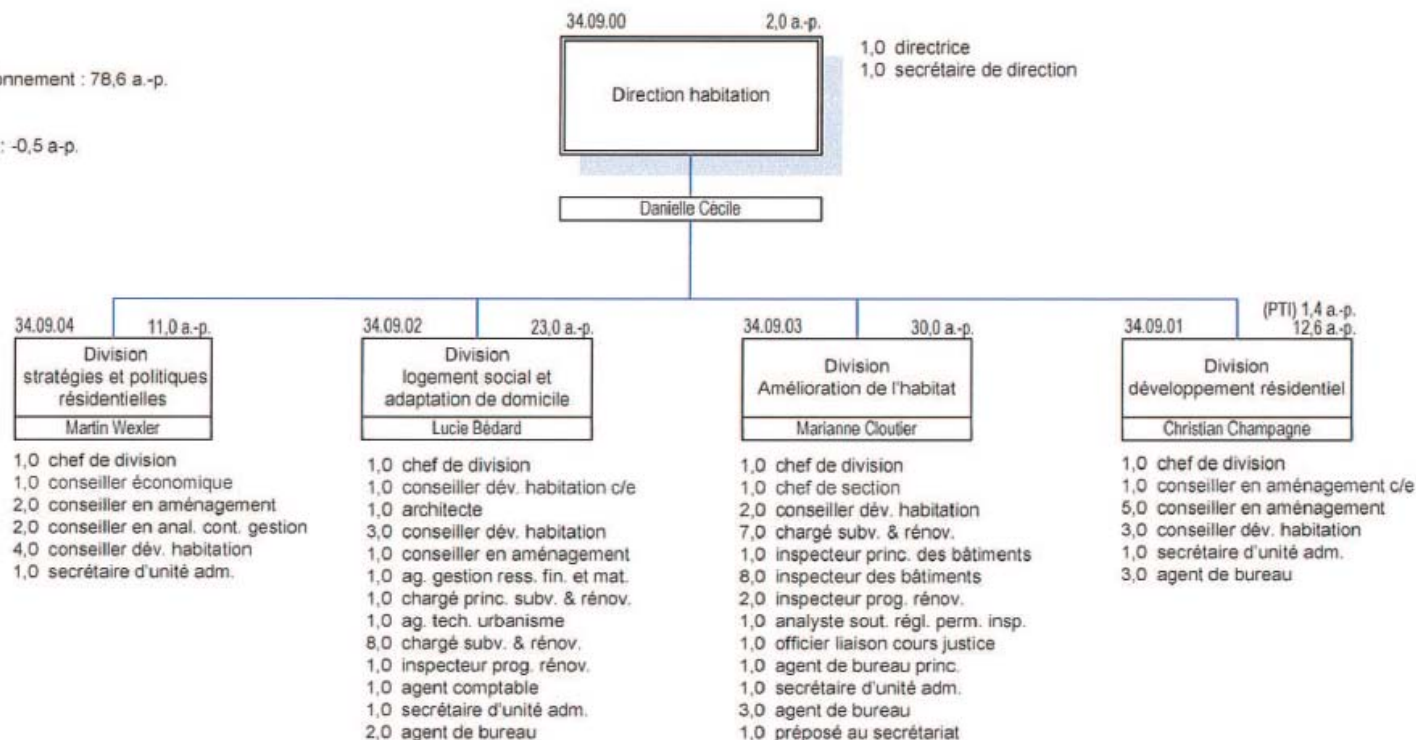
onnement : 78,6 a.-p.

: -0,5 a-p.

34.09.00 2,0 a.-p.
Direction habitation

1,0 directrice
1,0 secrétaire de direction

Danielle Cécile

34.09.04 11,0 a.-p.
Division stratégies et politiques résidentielles
Martin Wexler

1,0 chef de division
1,0 conseiller économique
2,0 conseiller en aménagement
2,0 conseiller en anal. cont. gestion
4,0 conseiller dév. habitation
1,0 secrétaire d'unité adm.

34.09.02 23,0 a.-p.
Division logement social et adaptation de domicile
Lucie Bédard

1,0 chef de division
1,0 conseiller dév. habitation c/e
1,0 architecte
3,0 conseiller dév. habitation
1,0 conseiller en aménagement
1,0 ag. gestion ress. fin. et mat.
1,0 chargé princ. subv. & rénov.
1,0 ag. tech. urbanisme
8,0 chargé subv. & rénov.
1,0 inspecteur prog. rénov.
1,0 agent comptable
1,0 secrétaire d'unité adm.
2,0 agent de bureau

34.09.03 30,0 a.-p.
Division Amélioration de l'habitat
Marianne Cloutier

1,0 chef de division
1,0 chef de section
2,0 conseiller dév. habitation
7,0 chargé subv. & rénov.
1,0 inspecteur princ. des bâtiments
8,0 inspecteur des bâtiments
2,0 inspecteur prog. rénov.
1,0 analyste sout. régl. perm. insp.
1,0 officier liaison cours justice
1,0 agent de bureau princ.
1,0 secrétaire d'unité adm.
3,0 agent de bureau
1,0 préposé au secrétariat

34.09.01 (PTI) 1,4 a.-p.
12,6 a.-p.
Division développement résidentiel
Christian Champagne

1,0 chef de division
1,0 conseiller en aménagement c/e
5,0 conseiller en aménagement
3,0 conseiller dév. habitation
1,0 secrétaire d'unité adm.
3,0 agent de bureau